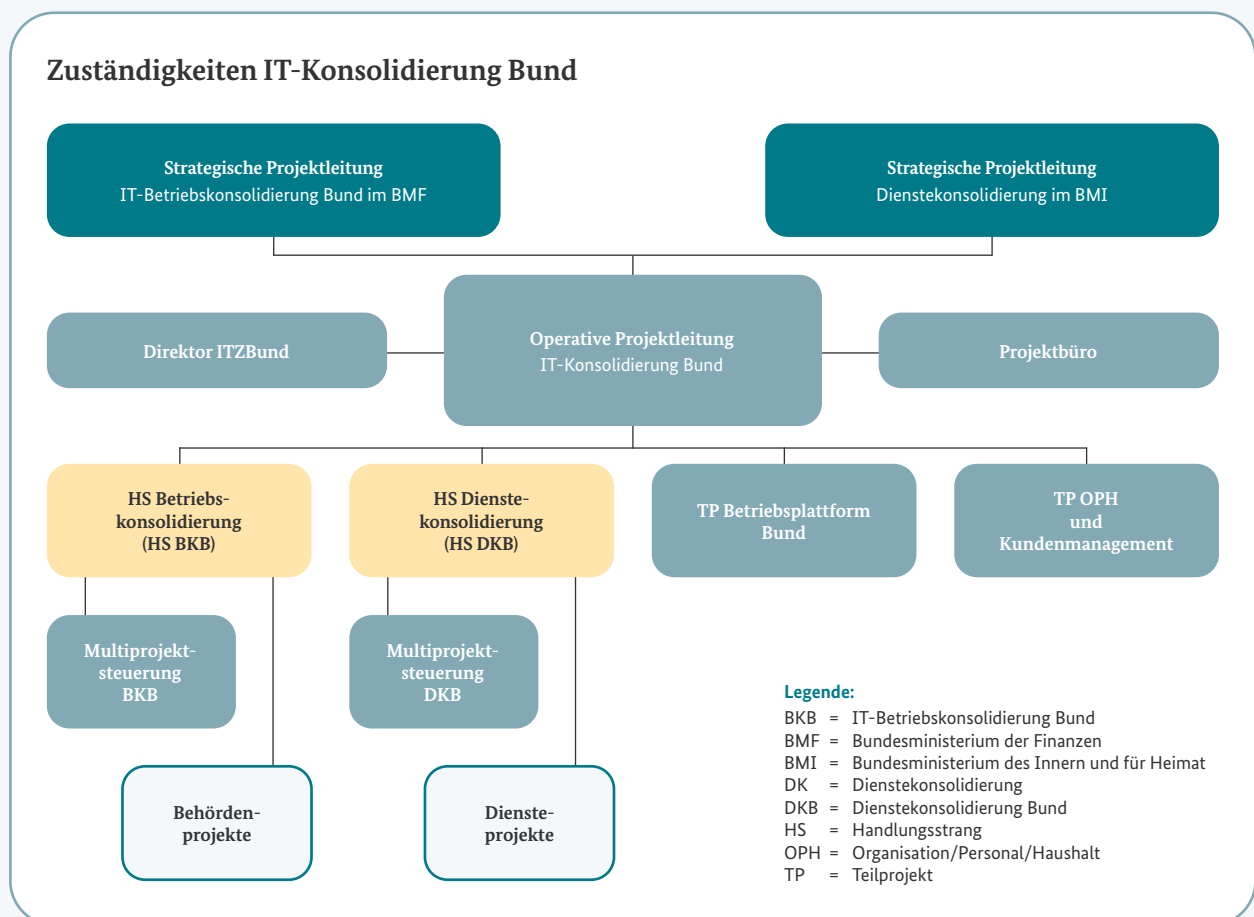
Zuständigkeiten IT-Konsolidierung Bund

Strategische Projektleitung
IT-Betriebskonsolidierung Bund im BMF

Strategische Projektleitung
Dienstekonsolidierung im BMI

Direktor ITZBund

Operative Projektleitung
IT-Konsolidierung Bund

Projektbüro

HS Betriebskonsolidierung (HS BKB)

HS Dienstekonsolidierung (HS DKB)

TP Betriebsplattform Bund

TP OPH und Kundenmanagement

Multiprojektsteuerung BKB

Multiprojektsteuerung DKB

Behördenprojekte

Diensteprojekte

Legende:
BKB = IT-Betriebskonsolidierung Bund
BMF = Bundesministerium der Finanzen
BMI = Bundesministerium des Innern und für Heimat
DK = Dienstekonsolidierung
DKB = Dienstekonsolidierung Bund
HS = Handlungsstrang
OPH = Organisation/Personal/Haushalt
TP = Teilprojekt